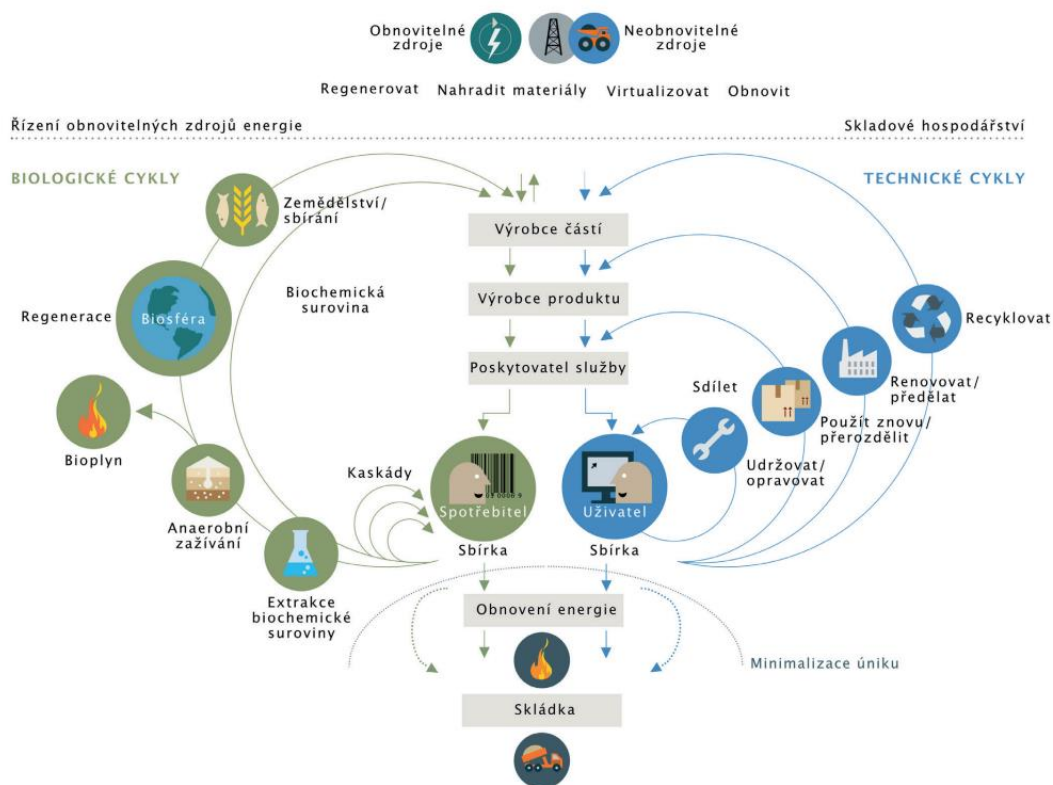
Obnovitelné zdroje

Neobnovitelné zdroje

Regenerovat Nahradit materiály Virtualizovat Obnovit

Řízení obnovitelných zdrojů energie

Skladové hospodářství

BIOLOGICKÉ CYKLY

TECHNICKÉ CYKLY

Zemědělství/ sbírání

Výrobce částí

Biochemická surovina

Výrobce produktu

Regenerace

Biosféra

Recyklovat

Poskytovatel služby

Renovovat/ předělat

Sdílet

Použít znovu/ přerozdělit

Bioplyn

Udržovat/ opravovat

Kaskády

Spotřebitel

Uživatel

Anaerobní zažívání

Sbírka

Sbírka

Extrakce biochemické suroviny

Obnovení energie

Minimalizace úniku

Skládka